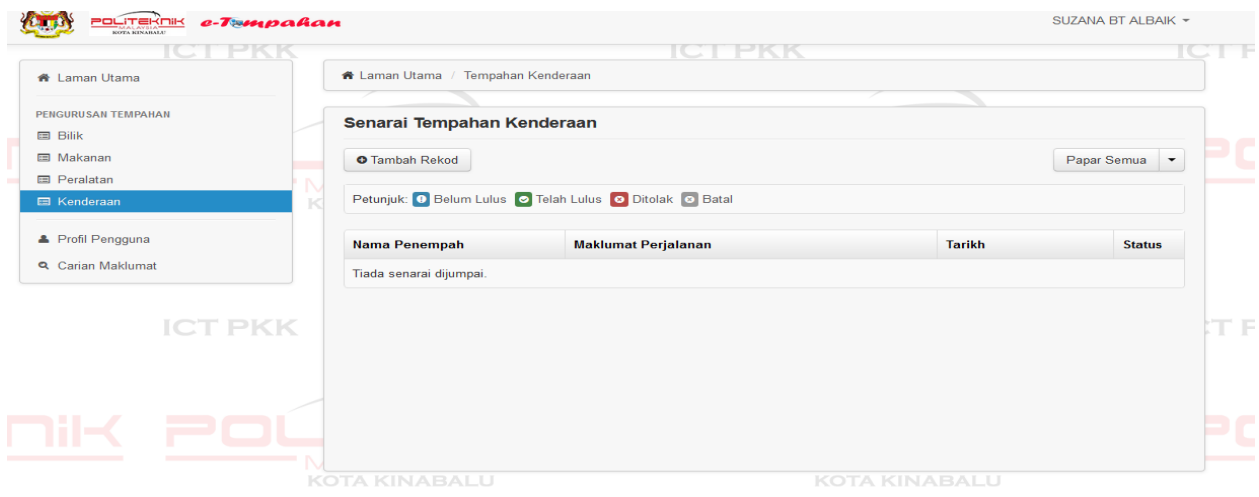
POLITEKNIK MALAYSIA KOTA KINABALU e-Tempahan

SUZANA BT ALBAIK

ICT PKK

Laman Utama

PENGURUSAN TEMPAHAN
Bilik
Makanan
Peralatan
Kenderaan

Profil Pengguna
Carian Maklumat

Laman Utama / Tempahan Kenderaan

Senarai Tempahan Kenderaan

Tambah Rekod

Papar Semua

Petunjuk: Belum Lulus Telah Lulus Ditolak Batal

| Nama Penempah | Maklumat Perjalanan | Tarikh | Status |
|---|---|---|---|
| Tiada senarai dijumpai. | | | |

ICT PKK

KOTA KINABALU

KOTA KINABALU